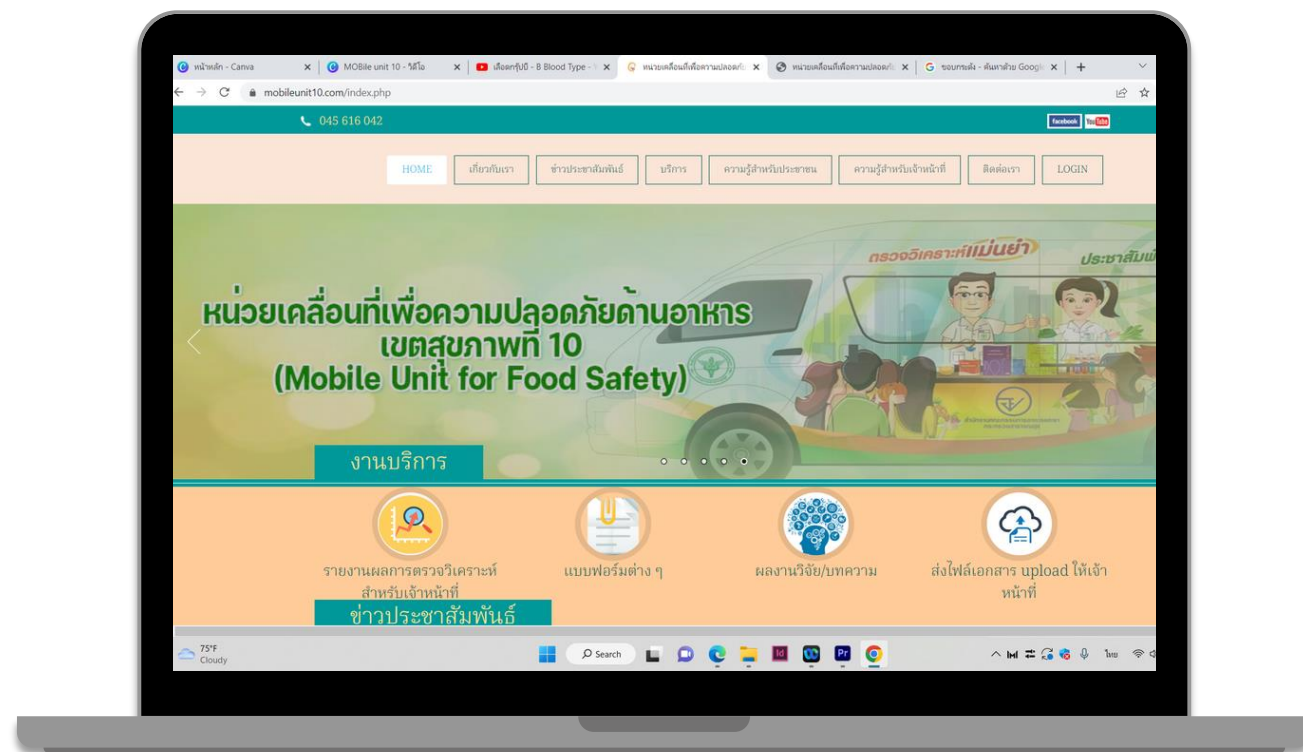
หน้าหลัก - Canva ×
MOBile unit 10 - วิดีโอ ×
เลือดกรุ๊ปบี - B Blood Type - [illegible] ×
หน่วยเคลื่อนที่เพื่อความปลอดภัย ×
หน่วยเคลื่อนที่เพื่อความปลอดภัย ×
ขอบกระดิ่ง - ค้นหาด้วย Google ×
+

mobileunit10.com/index.php

045 616 042
facebook YouTube

HOME เกี่ยวกับเรา ข่าวประชาสัมพันธ์ บริการ ความรู้สำหรับประชาชน ความรู้สำหรับเจ้าหน้าที่ ติดต่อเรา LOGIN

ตรวจวิเคราะห์แม่นยำ
ประชาสัมพั

หน่วยเคลื่อนที่เพื่อความปลอดภัยด้านอาหาร
เขตสุขภาพที่ 10
(Mobile Unit for Food Safety)

งานบริการ

รายงานผลการตรวจวิเคราะห์สำหรับเจ้าหน้าที่
แบบฟอร์มต่าง ๆ
ผลงานวิจัย/บทความ
ส่งไฟล์เอกสาร upload ให้เจ้าหน้าที่

ข่าวประชาสัมพันธ์

75°F
Cloudy
Search
ไทย